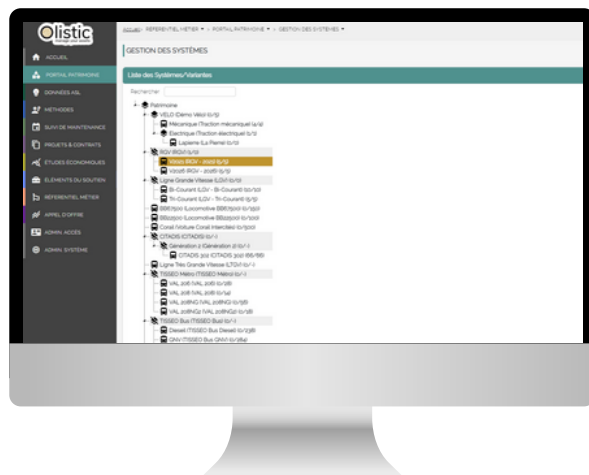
Olistic

ACCUEIL
PORTAIL PATRIMOINE
DONNÉES ASL
MÉTHODES
SUIVI DE MAINTENANCE
PROJETS & CONTRATS
ÉTUDES ÉCONOMIQUES
ÉLÉMENTS DU SOUTIEN
RÉFÉRENTIEL MÉTIER
APPEL D'OFFRE
ADMIN. ACCÈS
ADMIN. SYSTÈME

ACCUEIL › RÉFÉRENTIEL MÉTIER ▾ › PORTAIL PATRIMOINE ▾ › GESTION DES SYSTÈMES ▾

GESTION DES SYSTÈMES

Liste des Systèmes/Variantes

Rechercher

Patrimoine
VELO (Demo Velo) (0/3)
Mécanique (Traction mécanique) (4/4)
Electrique (Traction électrique) (1/1)
Lapierre (La Pierre) (0/0)
RGV (RGV) (0/0)
V2020 (RGV - 2020) (5/5)
V2026 (RGV - 2026) (5/5)
Ligne Grande Vitesse (LGV) (0/0)
Bi-Courant (LGV - Bi-Courant) (10/10)
Tri-Courant (LGV - Tri-Courant) (5/5)
BB67500 (Locomotive BB67500) (0/150)
BB22500 (Locomotive BB22500) (0/100)
Corail (Voiture Corail Intercités) (0/500)
CITADIS (CITADIS) (0/-)
Génération 2 (Génération 2) (0/-)
CITADIS 302 (CITADIS 302) (66/66)
Ligne Très Grande Vitesse (LTGV) (0/-)
TISSEO Métro (TISSEO Métro) (0/-)
VAL 206 (VAL 206) (0/18)
VAL 208 (VAL 208) (0/14)
VAL 208NG (VAL 208NG) (0/56)
VAL 208NG2 (VAL 208NG2) (0/18)
TISSEO Bus (TISSEO Bus) (0/-)
Diesel (TISSEO Bus Diesel) (0/238)
GNV (TISSEO Bus GNV) (0/264)